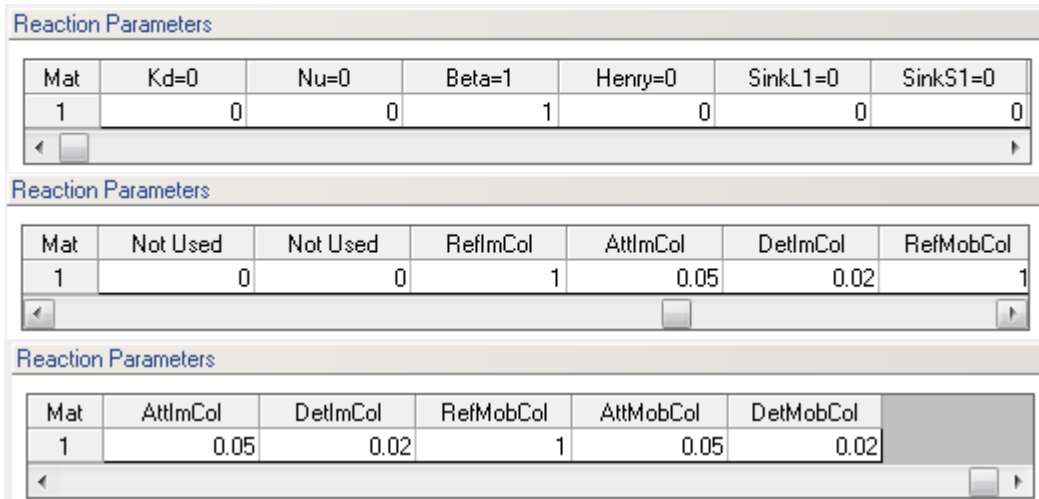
Reaction Parameters

| Mat | Kd=0 | Nu=0 | Beta=1 | Henry=0 | SinkL1=0 | SinkS1=0 |
|---|---|---|---|---|---|---|
| 1 | 0 | 0 | 1 | 0 | 0 | 0 |

Reaction Parameters

| Mat | Not Used | Not Used | RefImCol | AttImCol | DetImCol | RefMobCol |
|---|---|---|---|---|---|---|
| 1 | 0 | 0 | 1 | 0.05 | 0.02 | 1 |

Reaction Parameters

| Mat | AttImCol | DetImCol | RefMobCol | AttMobCol | DetMobCol |
|---|---|---|---|---|---|
| 1 | 0.05 | 0.02 | 1 | 0.05 | 0.02 |